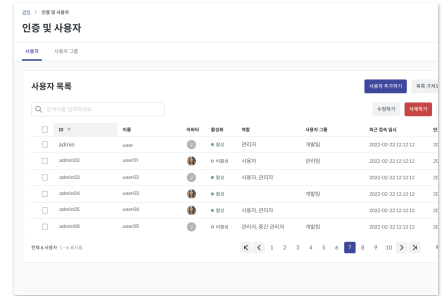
관리 > 인증 및 사용자

인증 및 사용자

사용자 사용자 그룹

사용자 목록

사용자 추가하기 목록 가져오

검색어를 입력하세요

수정하기 삭제하기

| | ID | 이름 | 아바타 | 활성화 | 역할 | 사용자 그룹 | 최근 접속 일시 | 변 |
|---|---|---|---|---|---|---|---|---|
| | pdmin | user | | 활성 | 관리자 | 개발팀 | 2022-02-22 12:12:12 | 20 |
| | admin02 | user01 | | 비활성 | 사용자 | 관리팀 | 2022-02-22 12:12:12 | 20 |
| | admin03 | user02 | | 활성 | 사용자, 관리자 | | 2022-02-22 12:12:12 | 20 |
| | admin04 | user03 | | 활성 | 사용자 | 개발팀 | 2022-02-22 12:12:12 | 20 |
| | admin05 | user04 | | 활성 | 사용자, 관리자 | | 2022-02-22 12:12:12 | 20 |
| | admin06 | user05 | | 비활성 | 관리자, 중간 관리자 | 개발팀 | 2022-02-22 12:12:12 | 20 |

전체 6 사용자 1 - 6 표시됨

1 2 3 4 5 6 7 8 9 10